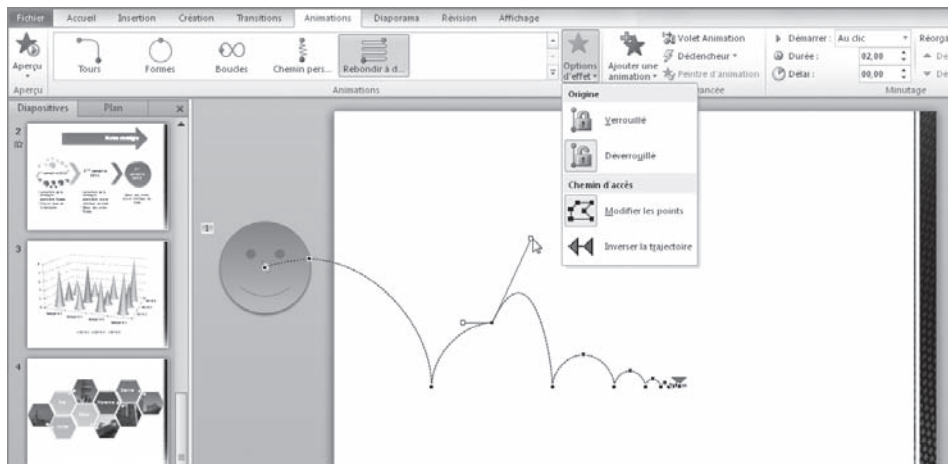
Fichier Accueil Insertion Création Transitions Animations Diaporama Révision Affichage

Aperçu

Tours Formes Boucles Chemin pers... Rebondir à d...

Options d'effet

Ajouter une animation

Volet Animation

Déclencheur

Peintre d'animation

Démarrer : Au clic

Durée : 02,00

Délai : 00,00

Réorga

Aperçu

Animations

avancée

Minutage

Diapositives Plan

2

3

4

1

Origine

Verrouillé

Déverrouillé

Chemin d'accès

Modifier les points

Inverser la trajectoire